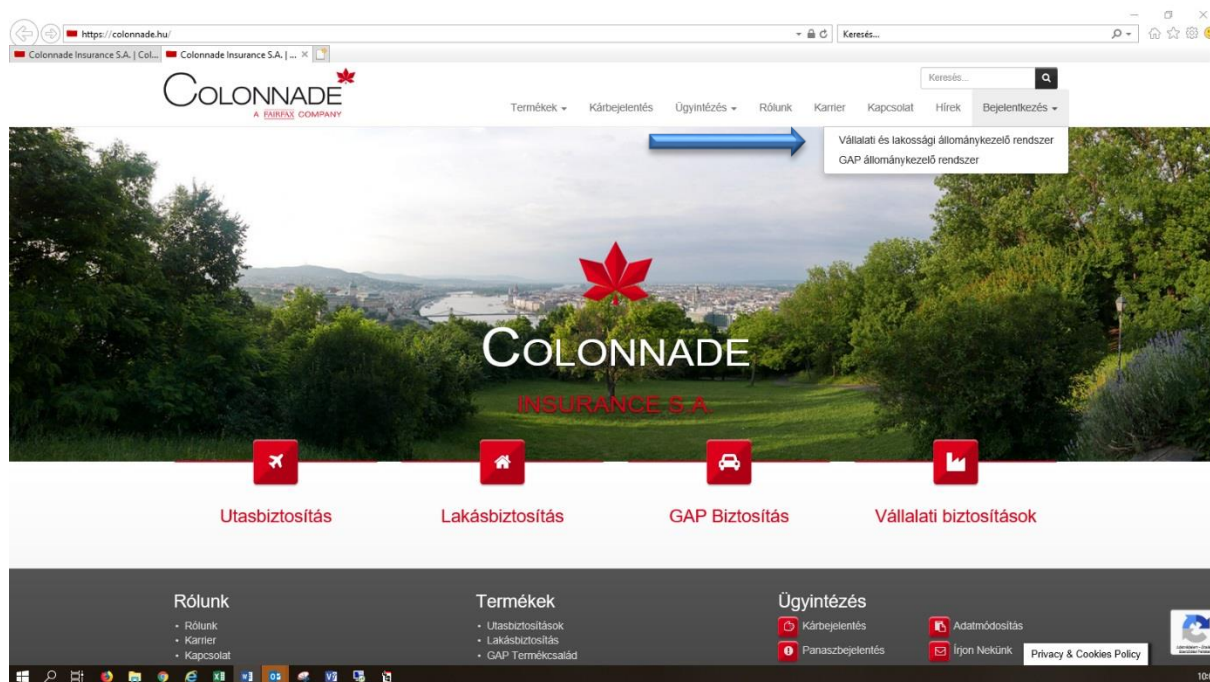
https://colonnade.hu/
Keresés...
Colonnade Insurance S.A. | Col... Colonnade Insurance S.A. | ...

COLONNADE
A FAIRFAX COMPANY

Keresés...

Termékek Kárbejelentés Ügyintézés Rólunk Karrier Kapcsolat Hírek Bejelentkezés

Vállalati és lakossági állománykezelő rendszer
GAP állománykezelő rendszer

COLONNADE
INSURANCE S.A.

Utasbiztosítás
Lakásbiztosítás
GAP Biztosítás
Vállalati biztosítások

Rólunk
• Rólunk
• Karrier
• Kapcsolat

Termékek
• Utasbiztosítások
• Lakásbiztosítás
• GAP Termékcsalád

Ügyintézés
Kárbejelentés
Panaszbejelentés
Adatmódosítás
Írjon Nekünk

Privacy & Cookies Policy